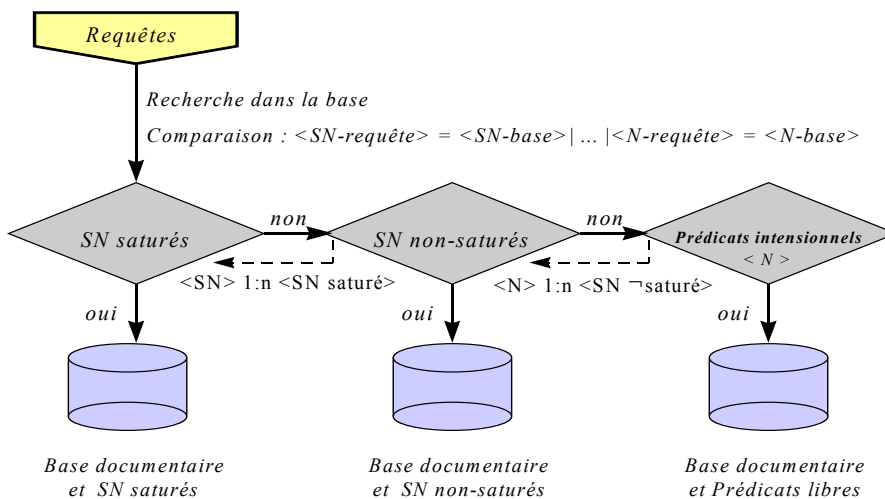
Requêtes

Recherche dans la base

Comparaison : <SN-requête> = <SN-base>| ... |<N-requête> = <N-base>

SN saturés

non

SN non-saturés

non

Prédicats intensionnels
< N >

<SN> 1:n <SN saturé>

<N> 1:n <SN ¬saturé>

oui

oui

oui

Base documentaire et SN saturés

Base documentaire et SN non-saturés

Base documentaire et Prédicats libres